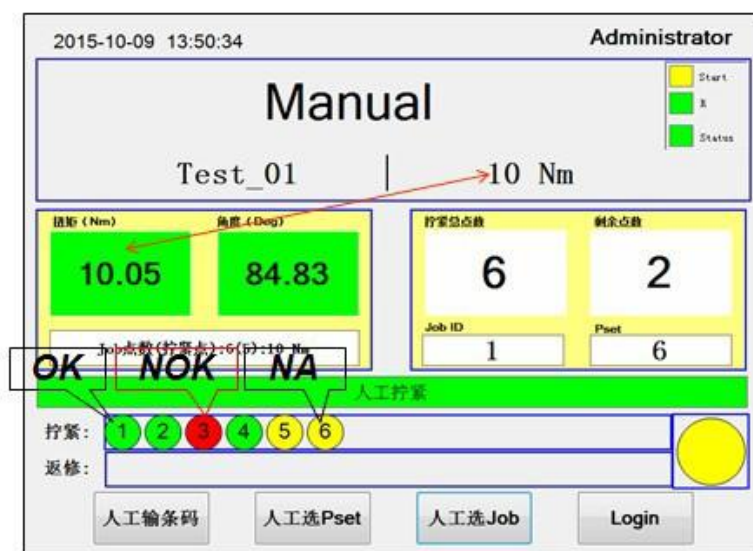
2015-10-09 13:50:34

Administrator

Manual

Start

R

Status

Test_01 | 10 Nm

扭矩 (Nm)

角度 (Deg)

10.05

84.83

拧紧总点数

剩余点数

6

2

Job ID

1

Pset

6

Job点数(拧紧点):6(5):10 Nm

OK

NOK

NA

人工拧紧

拧紧:

1 2 3 4 5 6

返修:

人工输条码

人工选Pset

人工选Job

Login